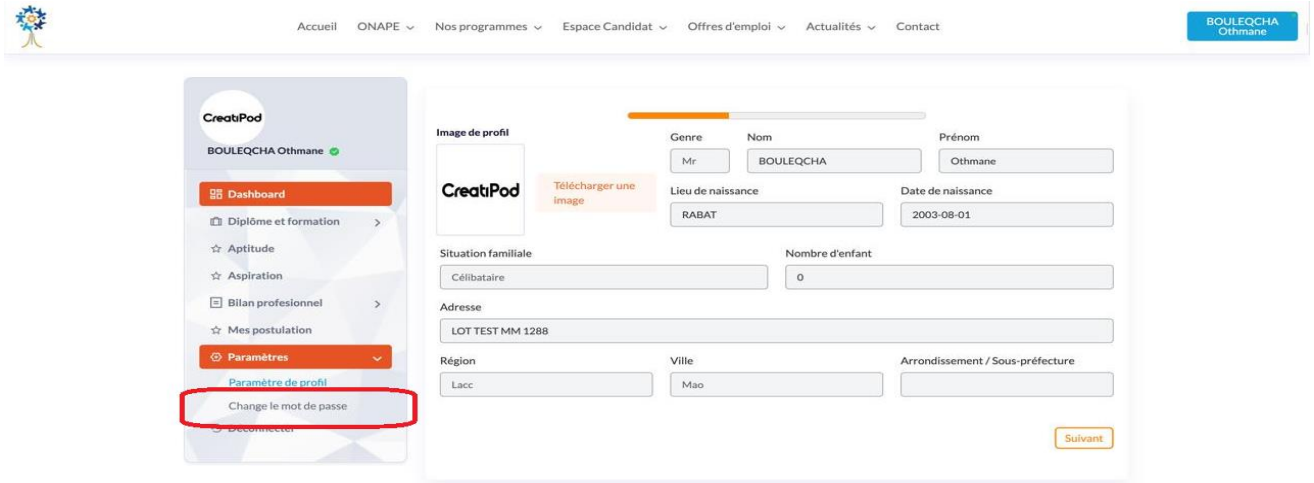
Accueil ONAPE Nos programmes Espace Candidat Offres d'emploi Actualités Contact

BOULEQCHA Othmane

CreatiPod
BOULEQCHA Othmane

Dashboard
Diplôme et formation
Aptitude
Aspiration
Bilan profesionnel
Mes postulation
Paramètres
Paramètre de profil
Change le mot de passe
Déconnecter

Image de profil
CreatiPod
Télécharger une image

| Genre | Nom | Prénom |
|---|---|---|
| Mr | BOULEQCHA | Othmane |

Lieu de naissance
RABAT
Date de naissance
2003-08-01

Situation familiale
Célibataire
Nombre d'enfant
0

Adresse
LOT TEST MM 1288

Région
Lacc
Ville
Mao
Arrondissement / Sous-préfecture

Suivant